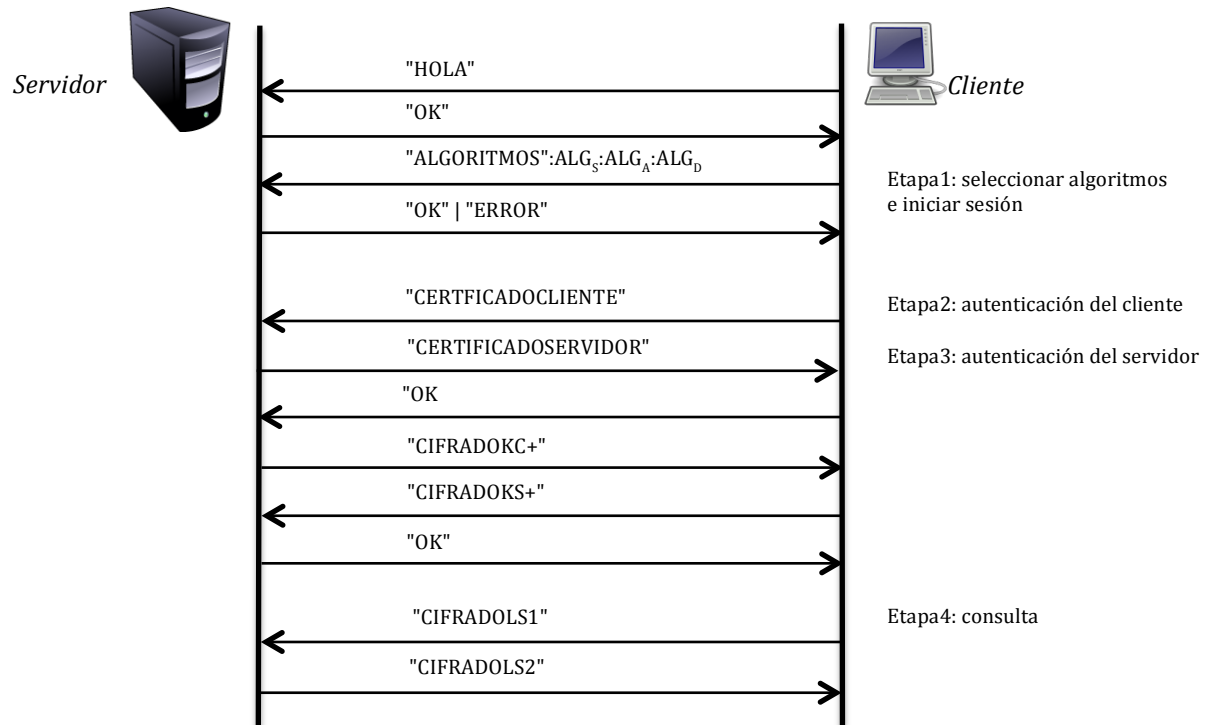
Servidor

"HOLA"

Cliente

"OK"

"ALGORITMOS":$ALG_S$:$ALG_A$:$ALG_D$

Etapa1: seleccionar algoritmos e iniciar sesión

"OK" | "ERROR"

"CERTFICADOCLIENTE"

Etapa2: autenticación del cliente

"CERTIFICADOSERVIDOR"

Etapa3: autenticación del servidor

"OK

"CIFRADOKC+"

"CIFRADOKS+"

"OK"

"CIFRADOLS1"

Etapa4: consulta

"CIFRADOLS2"